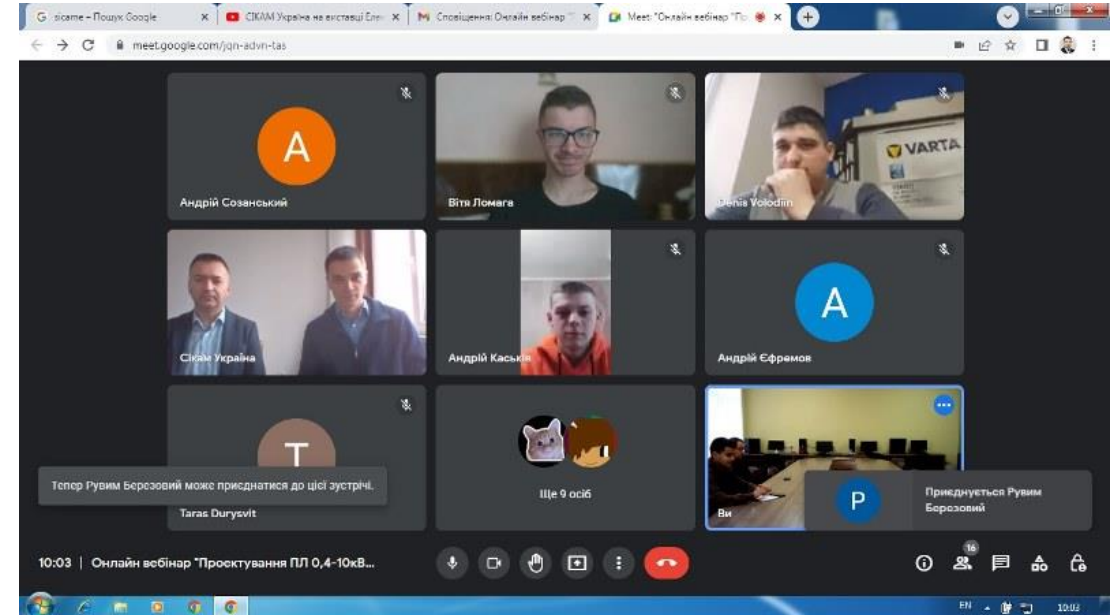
G sicame – Пошук Google ×
СІКАМ Україна на виставці Еле ×
Сповіщення: Онлайн вебінар ×
Meet: "Онлайн вебінар "Пр ×
meet.google.com/jqn-advn-tas

A
Андрій Созанський
Вітя Ломага
VARTA
Denis Volodiin
Сікам Україна
Андрій Каськів
A
Андрій Єфремов
T
Тепер Рувим Березовий може приєднатися до цієї зустрічі.
Taras Durysvit
Ще 9 осіб
Ви
P
Приєднується Рувим Березовий

10:03 | Онлайн вебінар "Проектування ПЛ 0,4-10кВ...
16
EN 10:03